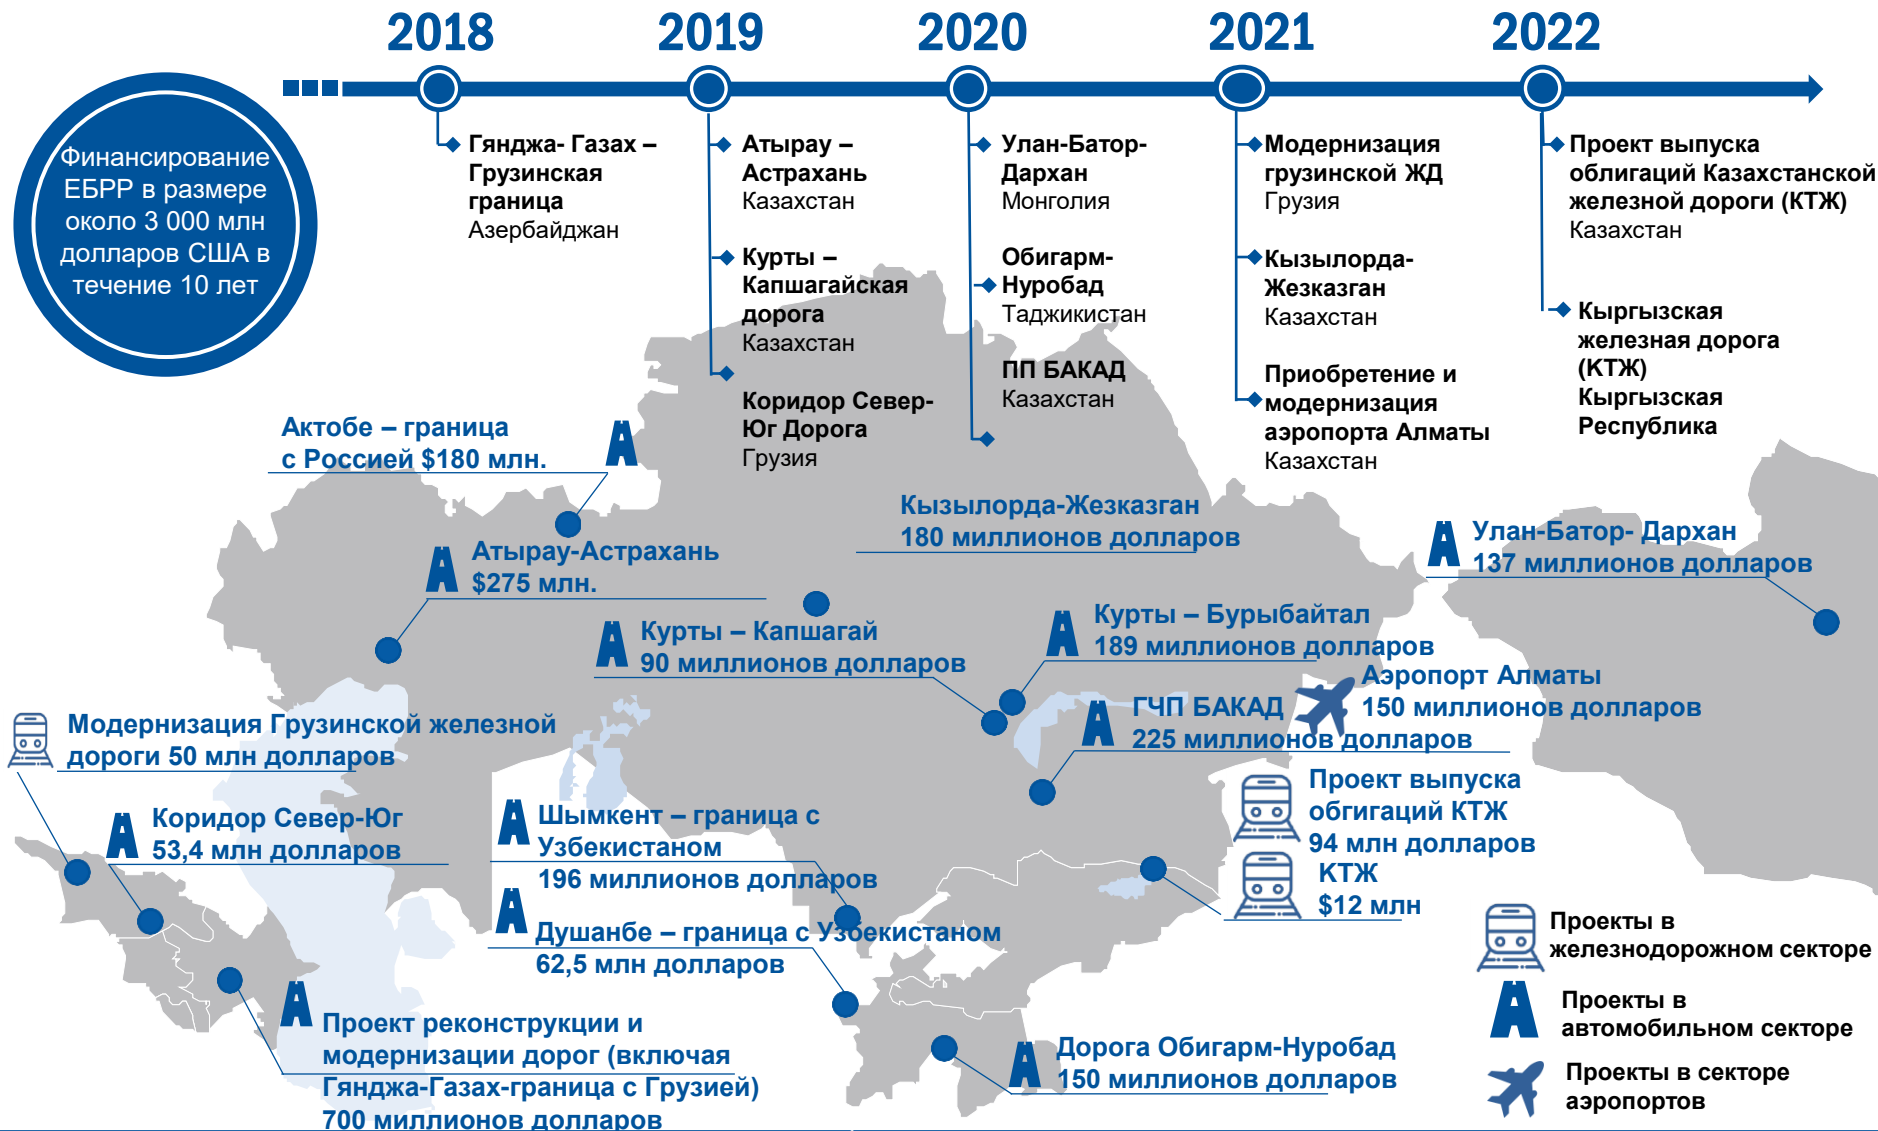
2018
2019
2020
2021
2022

Финансирование ЕБРР в размере около 3 000 млн долларов США в течение 10 лет

Гянджа- Газах – Грузинская граница
Азербайджан

Атырау – Астрахань
Казахстан

Курты – Капшагайская дорога
Казахстан

Коридор Север-Юг Дорога
Грузия

Улан-Батор-Дархан
Монголия

Обигарм-Нуробад
Таджикистан

ПП БАКАД
Казахстан

Модернизация грузинской ЖД
Грузия

Кызылорда-Жезказган
Казахстан

Приобретение и модернизация аэропорта Алматы
Казахстан

Проект выпуска облигаций Казахстанской железной дороги (КТЖ)
Казахстан

Кыргызская железная дорога (КТЖ)
Кыргызская Республика

Актобе – граница с Россией $180 млн.

Атырау-Астрахань $275 млн.

Кызылорда-Жезказган 180 миллионов долларов

Улан-Батор- Дархан 137 миллионов долларов

Курты – Капшагай 90 миллионов долларов

Курты – Бурыбайтал 189 миллионов долларов

Аэропорт Алматы 150 миллионов долларов

ГЧП БАКАД 225 миллионов долларов

Модернизация Грузинской железной дороги 50 млн долларов

Коридор Север-Юг 53,4 млн долларов

Шымкент – граница с Узбекистаном 196 миллионов долларов

Душанбе – граница с Узбекистаном 62,5 млн долларов

Проект выпуска обгигаций КТЖ 94 млн долларов

КТЖ $12 млн

Проект реконструкции и модернизации дорог (включая Гянджа-Газах-граница с Грузией) 700 миллионов долларов

Дорога Обигарм-Нуробад 150 миллионов долларов

Проекты в железнодорожном секторе

Проекты в автомобильном секторе

Проекты в секторе аэропортов